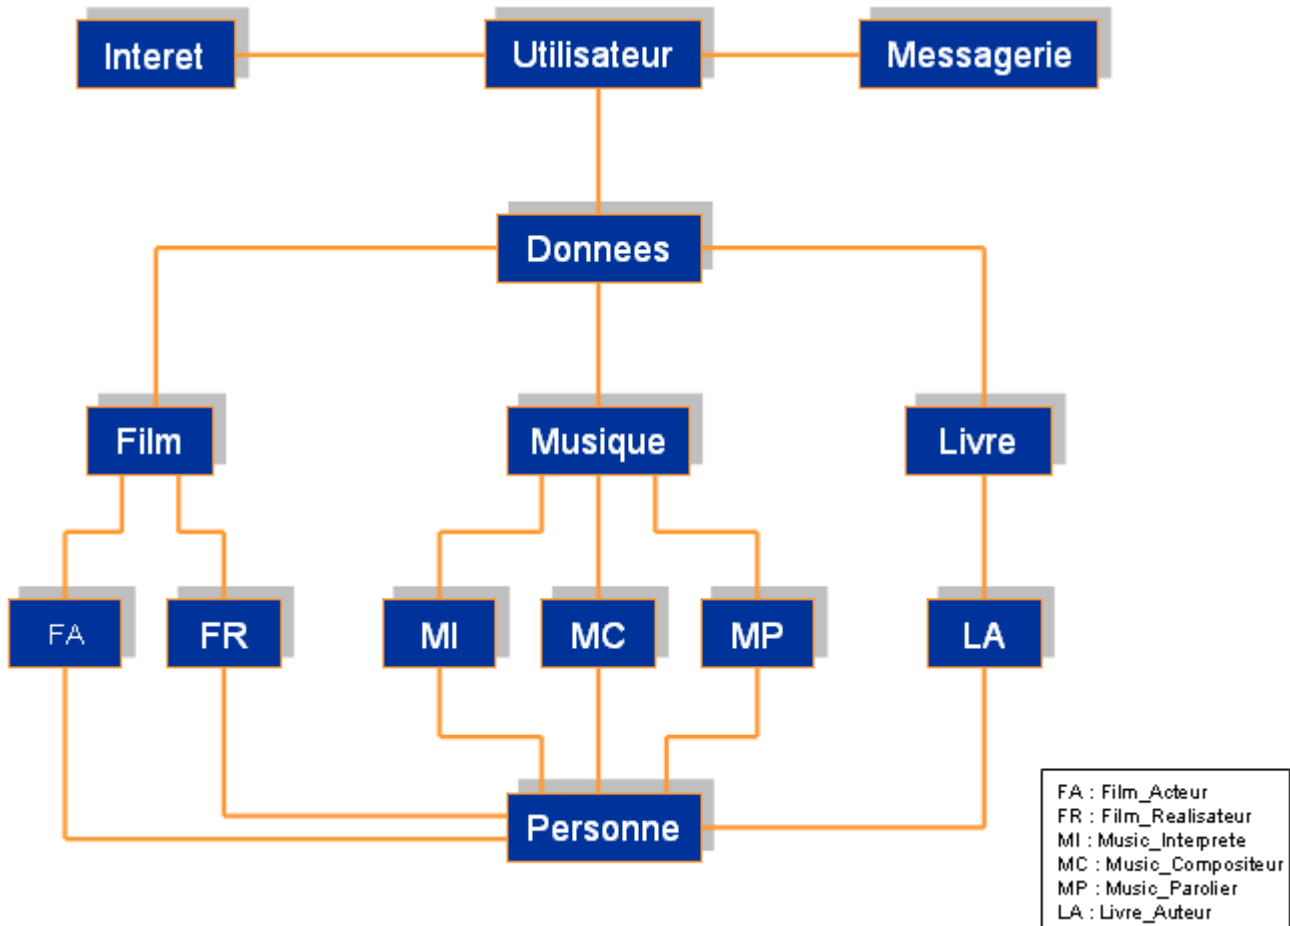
Interet
Utilisateur
Messagerie
Donnees
Film
Musique
Livre
FA
FR
MI
MC
MP
LA
Personne

FA : Film_Acteur
FR : Film_Realisateur
MI : Music_Interprete
MC : Music_Compositeur
MP : Music_Parolier
LA : Livre_Auteur